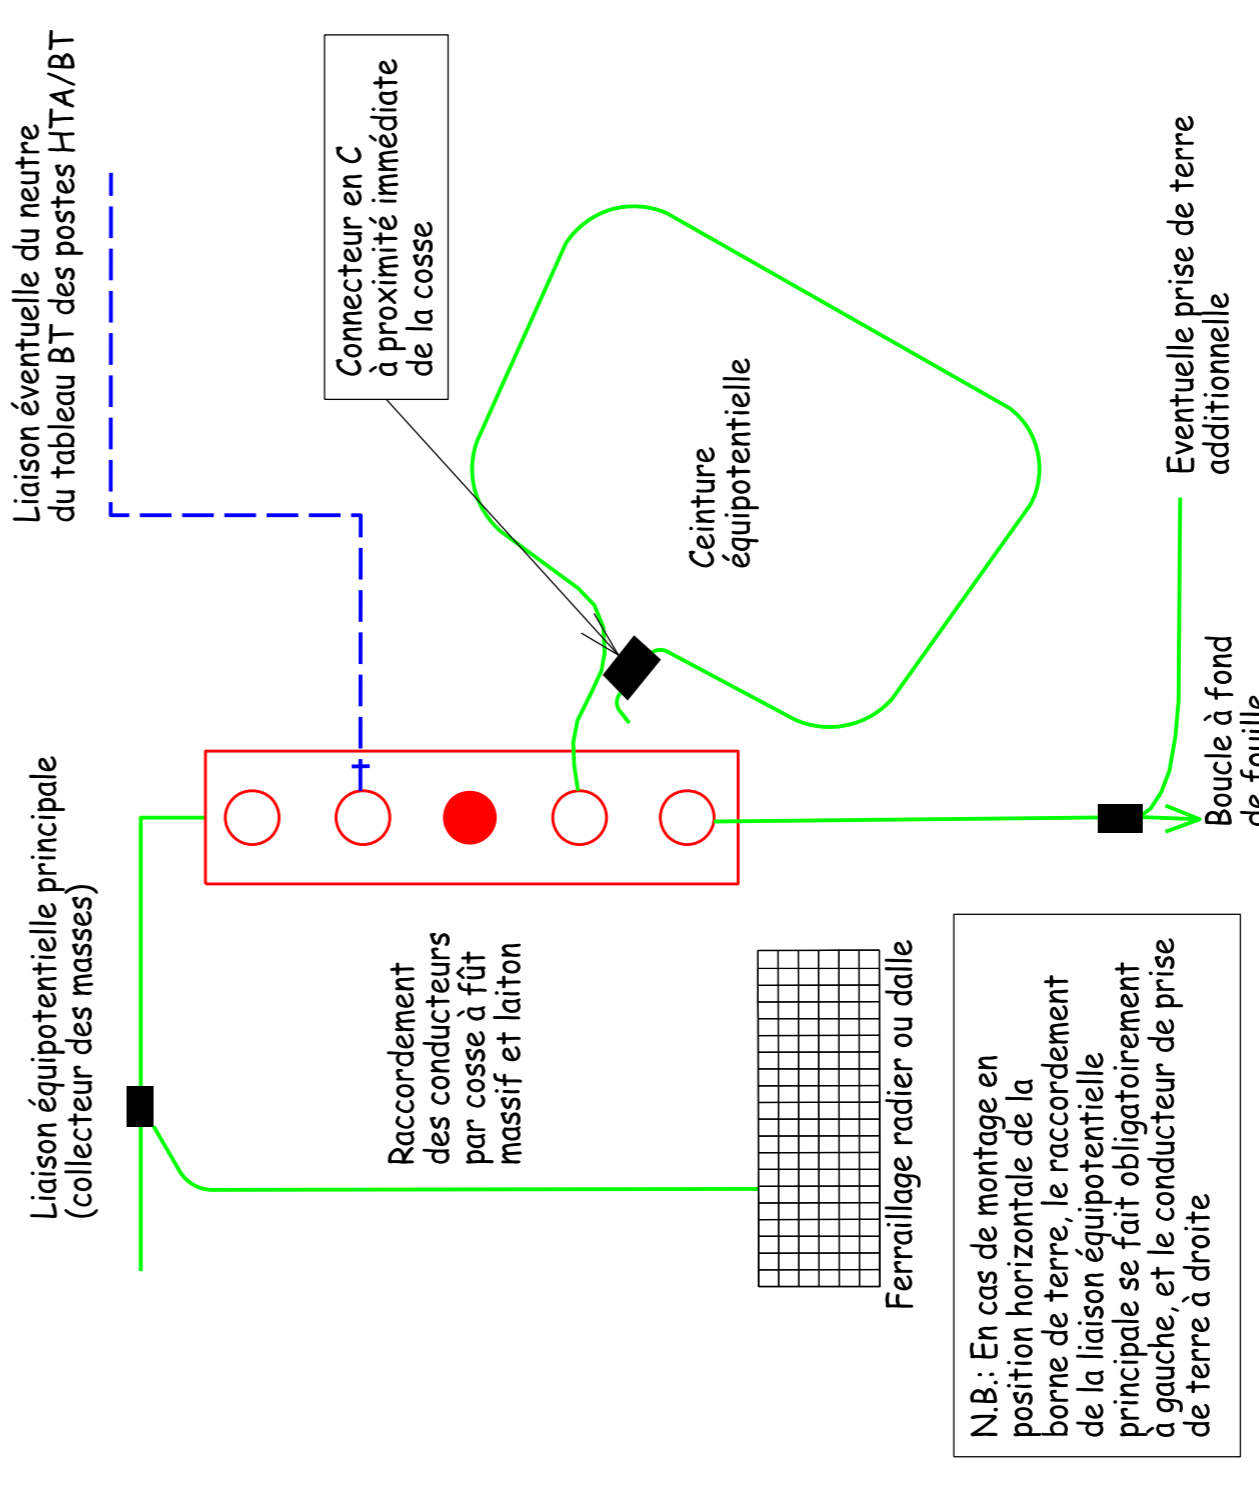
Liaison éventuelle du neutre du tableau BT des postes HTA/BT

Connecteur en C à proximité immédiate de la cosse

Ceinture équipotentielle

Eventuelle prise de terre additionnelle

Boucle à fond de fouille

Liaison équipotentielle principale (collecteur des masses)

Raccordement des conducteurs par cosse à fût massif et laiton

Ferraillage radier ou dalle

N.B.: En cas de montage en position horizontale de la borne de terre, le raccordement de la liaison équipotentielle principale se fait obligatoirement à gauche, et le conducteur de prise de terre à droite